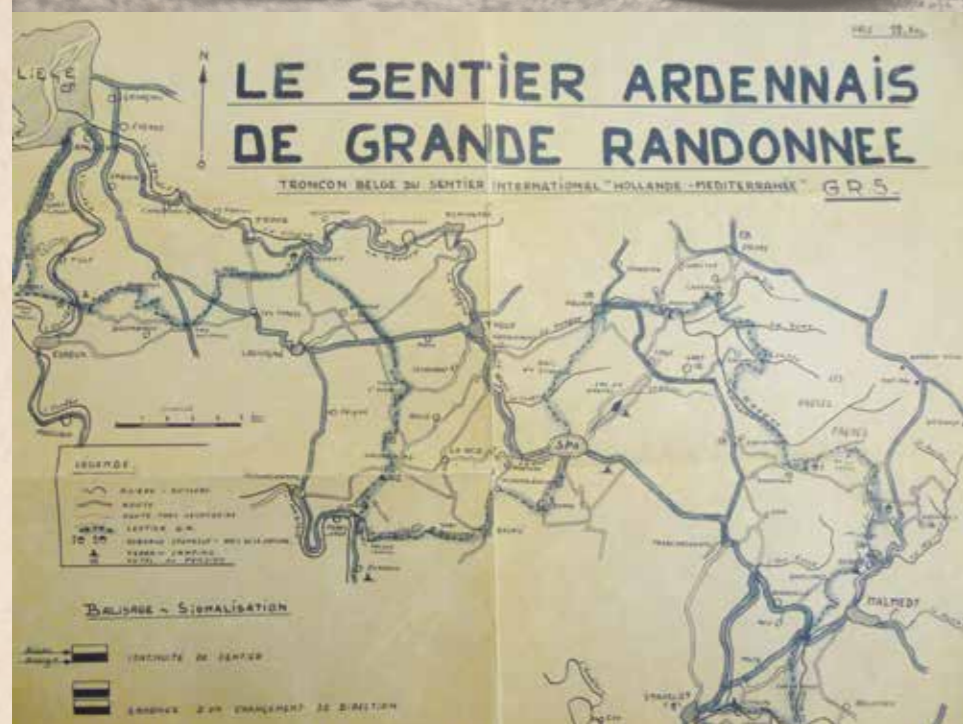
LE SENTIER ARDENNAIS
DE GRANDE RANDONNEE

TRONCON BELGE DU SENTIER INTERNATIONAL "HOLLANDE - MEDITERRANEE" G.R.5.

LIEGE

SPA

MALMEDY

LEGENDE

SENTIER G.R.

TERRAIN CAMPING

BALISAGE - SIGNALISATION

CONTINUITE DU SENTIER

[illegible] CHANGEMENT DE DIRECTION